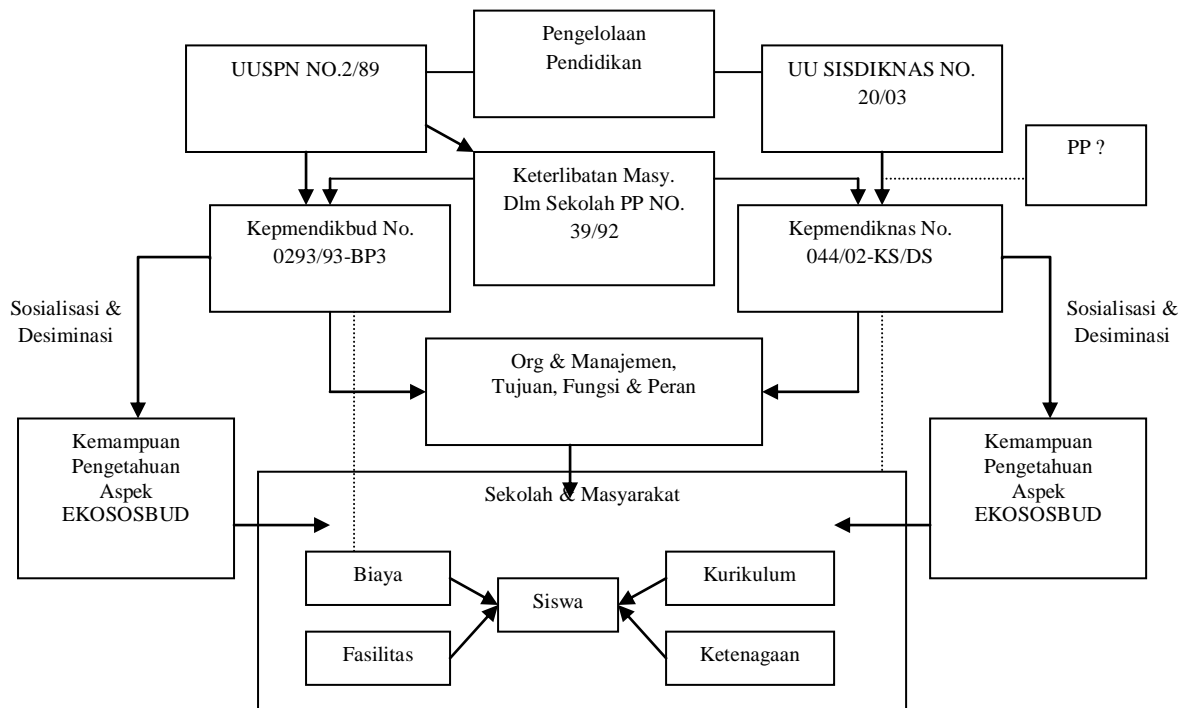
UUSPN NO.2/89

Pengelolaan Pendidikan

UU SISDIKNAS NO. 20/03

PP ?

Keterlibatan Masy. Dlm Sekolah PP NO. 39/92

Kepmendikbud No. 0293/93-BP3

Kepmendiknas No. 044/02-KS/DS

Sosialisasi & Desiminasi

Sosialisasi & Desiminasi

Org & Manajemen, Tujuan, Fungsi & Peran

Kemampuan Pengetahuan Aspek EKOSOSBUD

Kemampuan Pengetahuan Aspek EKOSOSBUD

Sekolah & Masyarakat

Biaya

Siswa

Kurikulum

Fasilitas

Ketenagaan